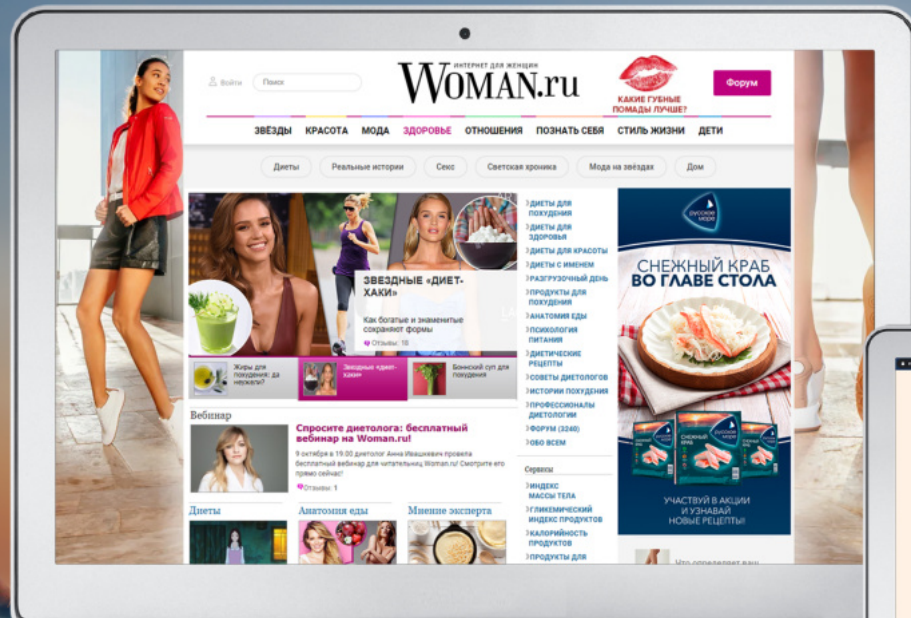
Войти Поиск

ИНТЕРНЕТ ДЛЯ ЖЕНЩИН
WOMAN.ru

КАКИЕ ГУБНЫЕ ПОМАДЫ ЛУЧШЕ?

Форум

ЗВЁЗДЫ КРАСОТА МОДА ЗДОРОВЬЕ ОТНОШЕНИЯ ПОЗНАТЬ СЕБЯ СТИЛЬ ЖИЗНИ ДЕТИ

Диеты Реальные истории Секс Светская хроника Мода на звёздах Дом

ЗВЕЗДНЫЕ «ДИЕТ-ХАКИ»

Как богатые и знаменитые сохраняют формы

Отзывы: 10

Жиры для похудения: да или нет?

Звездные «диет-хаки»

Боннский суп для похудения

ДИЕТЫ ДЛЯ ПОХУДЕНИЯ
ДИЕТЫ ДЛЯ ЗДОРОВЬЯ
ДИЕТЫ ДЛЯ КРАСОТЫ
ДИЕТЫ С ИМЕНЕМ
РАЗГРУЗОЧНЫЙ ДЕНЬ
ПРОДУКТЫ ДЛЯ ПОХУДЕНИЯ
АНАТОМИЯ ЕДЫ
ПСИХОЛОГИЯ ПИТАНИЯ
ДИЕТИЧЕСКИЕ РЕЦЕПТЫ
СОВЕТЫ ДИЕТОЛОГОВ
ИСТОРИИ ПОХУДЕНИЯ
ПРОФЕССИОНАЛЫ ДИЕТОЛОГИИ
ФОРУМ (3240)
ОБО ВСЕМ

Сервисы
ИНДЕКС МАССЫ ТЕЛА
ГЛИКЕМИЧЕСКИЙ ИНДЕКС ПРОДУКТОВ
КАЛОРИЙНОСТЬ ПРОДУКТОВ
ПРОДУКТЫ ДЛЯ

русское море

СНЕЖНЫЙ КРАБ ВО ГЛАВЕ СТОЛА

СНЕЖНЫЙ КРАБ

УЧАСТВУЙ В АКЦИИ И УЗНАВАЙ НОВЫЕ РЕЦЕПТЫ!

Вебинар

Спросите диетолога: бесплатный вебинар на Woman.ru!

9 октября в 19.00 диетолог Анна Ивашкевич провела бесплатный вебинар для читательниц Woman.ru! Смотрите его прямо сейчас!

Отзывы: 1

Диеты Анатомия еды Мнение эксперта

Что определяет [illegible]